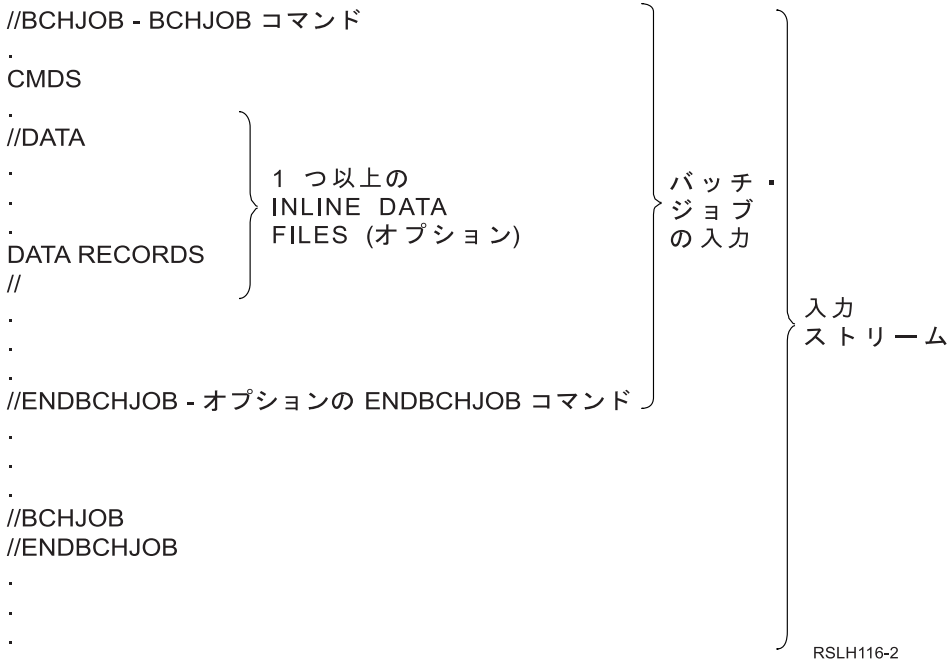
//BCHJOB - BCHJOB コマンド
.
CMDS
.
//DATA
.
.
.
DATA RECORDS
//
.
.
.
//ENDBCHJOB - オプションの ENDBCHJOB コマンド
.
.
.
//BCHJOB
//ENDBCHJOB
.
.
.

1 つ以上の
INLINE DATA
FILES (オプション)

バッチ・
ジョブ
の入力

入力
ストリーム

RSLH116-2